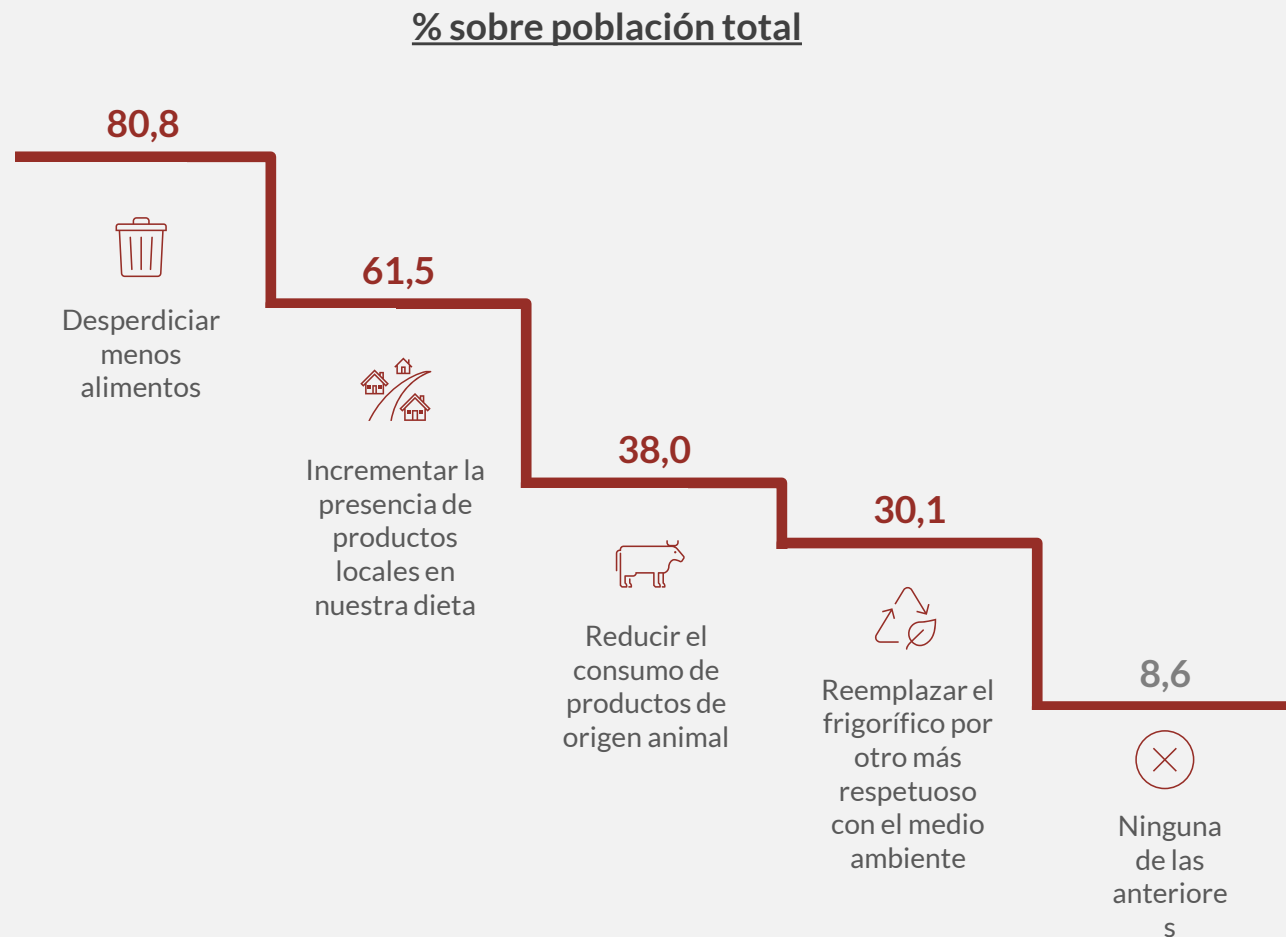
% sobre población total

80,8

Desperdiciar menos alimentos

61,5

Incrementar la presencia de productos locales en nuestra dieta

38,0

Reducir el consumo de productos de origen animal

30,1

Reemplazar el frigorífico por otro más respetuoso con el medio ambiente

8,6

Ninguna de las anteriore s